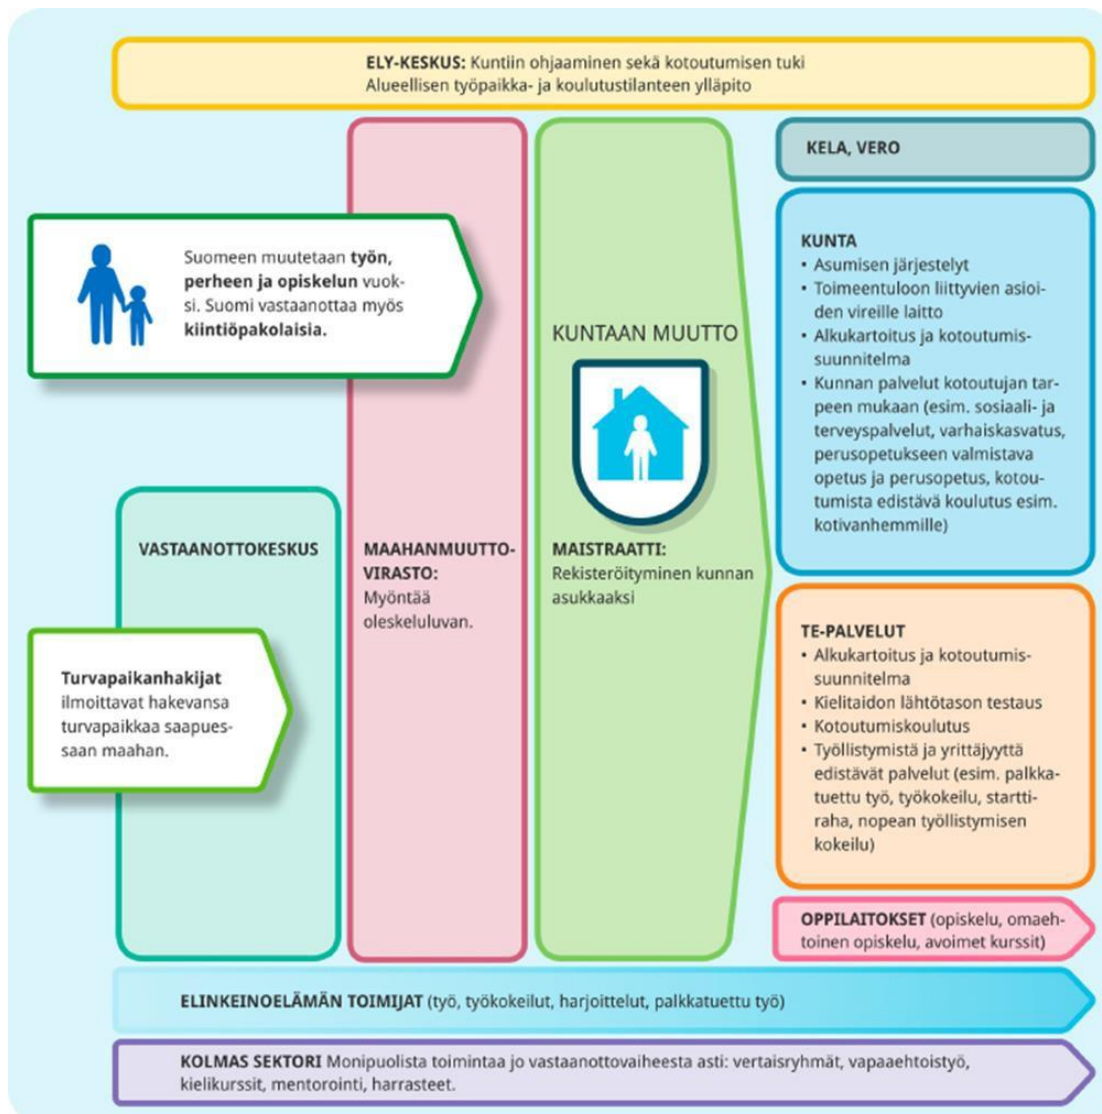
**ELY-KESKUS:** Kuntiin ohjaaminen sekä kotoutumisen tuki
Alueellisen työpaikka- ja koulutustilanteen ylläpito

Suomeen muutetaan **työn, perheen ja opiskelun** vuoksi. Suomi vastaanottaa myös **kiintiöpakolaisia.**

**Turvapaikanhakijat** ilmoittavat hakevansa turvapaikkaa saapuessaan maahan.

**VASTAANOTTOKESKUS**

**MAAHANMUUTTOVIRASTO:**
Myöntää oleskeluluvan.

KUNTAAN MUUTTO

**MAISTRAATTI:**
Rekisteröityminen kunnan asukkaaksi

**KELA, VERO**

**KUNTA**
• Asumisen järjestelyt
• Toimeentuloon liittyvien asioiden vireille laitto
• Alkukartoitus ja kotoutumissuunnitelma
• Kunnan palvelut kotoutujan tarpeen mukaan (esim. sosiaali- ja terveyspalvelut, varhaiskasvatus, perusopetukseen valmistava opetus ja perusopetus, kotoutumista edistävä koulutus esim. kotivanhemmille)

**TE-PALVELUT**
• Alkukartoitus ja kotoutumissuunnitelma
• Kielitaidon lähtötason testaus
• Kotoutumiskoulutus
• Työllistymistä ja yrittäjyyttä edistävät palvelut (esim. palkkatuettu työ, työkokeilu, starttiraha, nopean työllistymisen kokeilu)

**OPPILAITOKSET** (opiskelu, omaehtoinen opiskelu, avoimet kurssit)

**ELINKEINOELÄMÄN TOIMIJAT** (työ, työkokeilut, harjoittelut, palkkatuettu työ)

**KOLMAS SEKTORI** Monipuolista toimintaa jo vastaanottovaiheesta asti: vertaisryhmät, vapaaehtoistyö, kielikurssit, mentorointi, harrasteet.